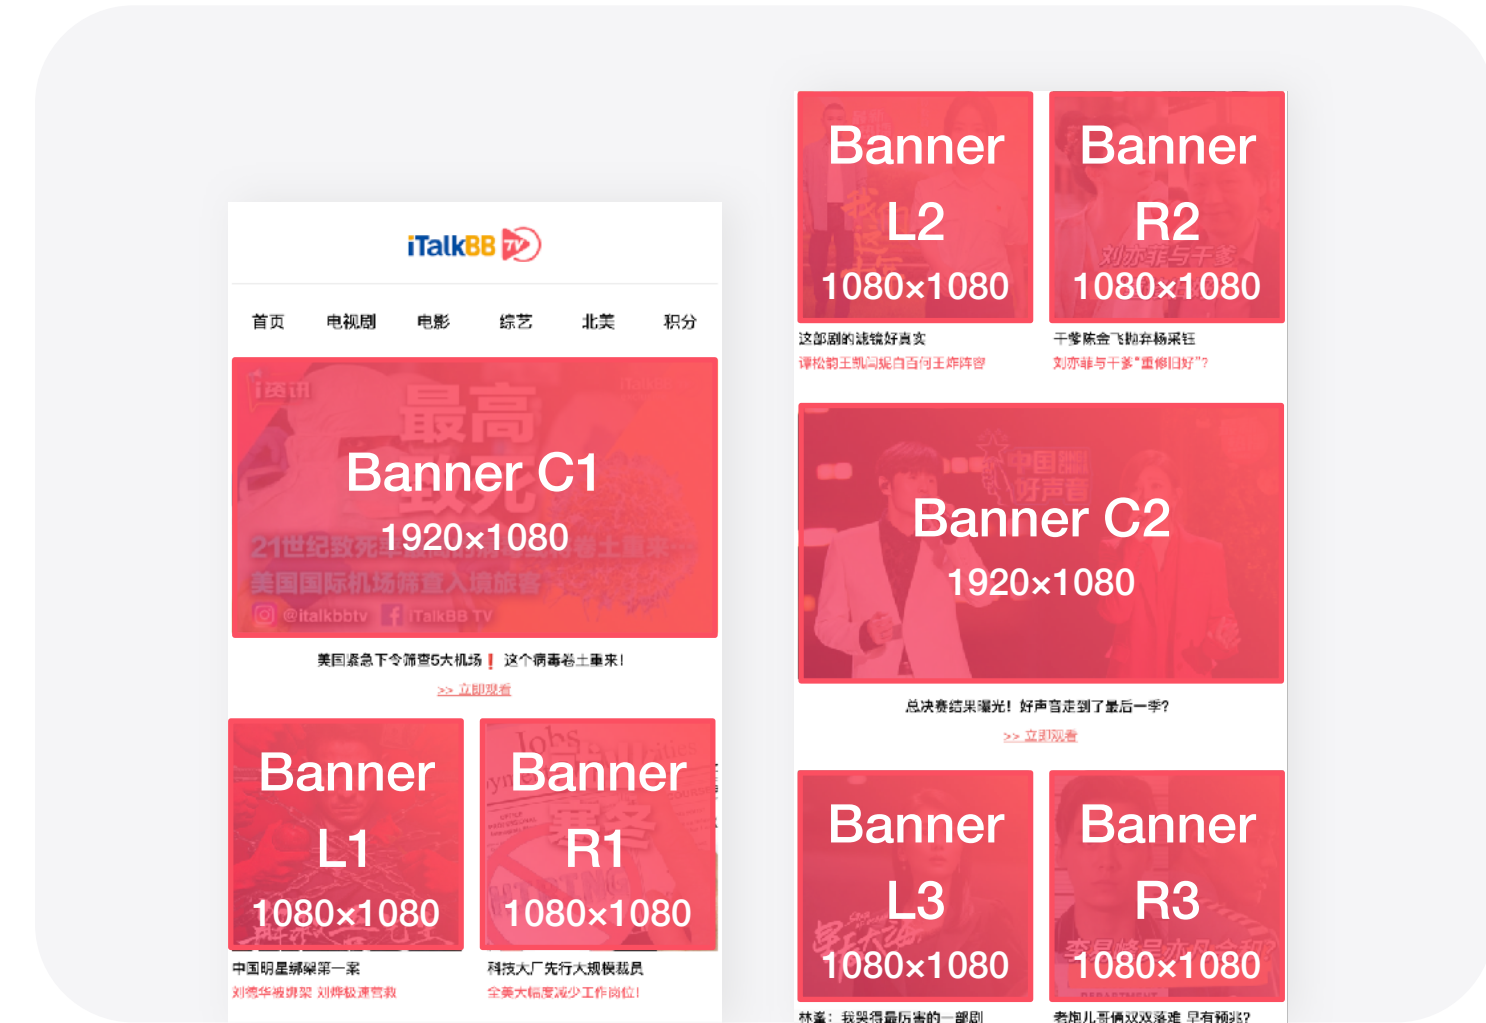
iTalkBB TV

首页 电视剧 电影 综艺 北美 积分

Banner C1
1920x1080

美国紧急下令筛查5大机场！这个病毒卷土重来！
>> 立即观看

Banner L1
1080x1080

中国明星绑架第一案
刘德华被绑架 刘烨被遭营救

Banner R1
1080x1080

科技大厂先行大规模裁员
全美大幅度减少工作岗位！

Banner L2
1080x1080

这部剧的谎辩好真实
谭松韵王凯闫妮白百何王炸阵容

Banner R2
1080x1080

干爹陈金飞抛弃杨采钰
刘亦菲与干爹"重修旧好"？

Banner C2
1920x1080

总决赛结果曝光！好声音走到了最后一季？
>> 立即观看

Banner L3
1080x1080

林豪：我哭得最厉害的一部剧

Banner R3
1080x1080

老炮儿哥俩双双落难 早有预兆？